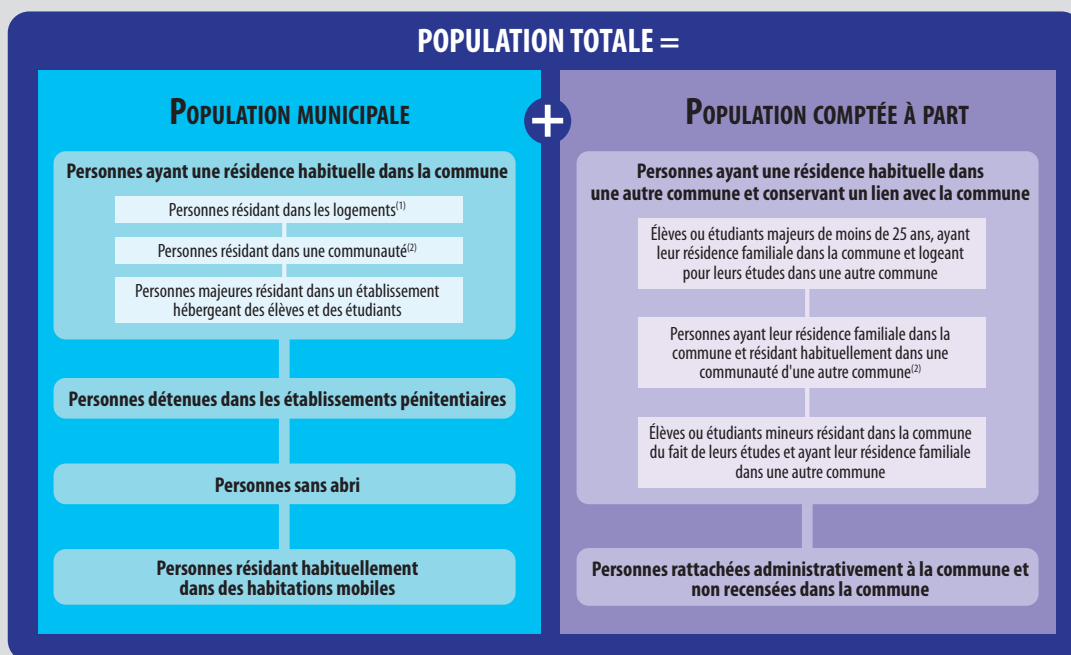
POPULATION TOTALE =

POPULATION MUNICIPALE

+

POPULATION COMPTÉE À PART

Personnes ayant une résidence habituelle dans la commune

Personnes résidant dans les logements$^{(1)}$

Personnes résidant dans une communauté$^{(2)}$

Personnes majeures résidant dans un établissement hébergeant des élèves et des étudiants

Personnes détenues dans les établissements pénitentiaires

Personnes sans abri

Personnes résidant habituellement dans des habitations mobiles

Personnes ayant une résidence habituelle dans une autre commune et conservant un lien avec la commune

Élèves ou étudiants majeurs de moins de 25 ans, ayant leur résidence familiale dans la commune et logeant pour leurs études dans une autre commune

Personnes ayant leur résidence familiale dans la commune et résidant habituellement dans une communauté d'une autre commune$^{(2)}$

Élèves ou étudiants mineurs résidant dans la commune du fait de leurs études et ayant leur résidence familiale dans une autre commune

Personnes rattachées administrativement à la commune et non recensées dans la commune